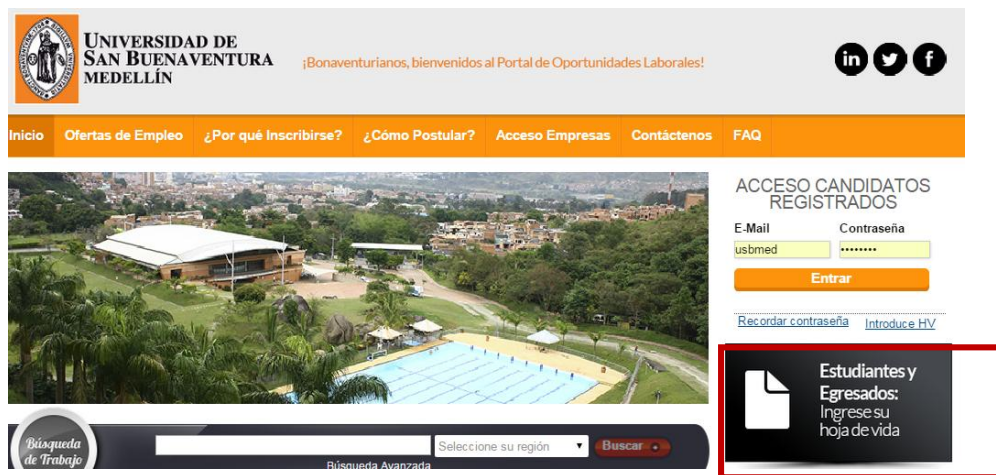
UNIVERSIDAD DE SAN BUENAVENTURA MEDELLÍN

¡Bonaventurianos, bienvenidos al Portal de Oportunidades Laborales!

in

Inicio | Ofertas de Empleo | ¿Por qué Inscribirse? | ¿Cómo Postular? | Acceso Empresas | Contáctenos | FAQ

ACCESO CANDIDATOS REGISTRADOS

E-Mail
usbmed

Contraseña
••••••••

Entrar

Recordar contraseña

Introduce HV

Estudiantes y Egresados: Ingrese su hoja de vida

Búsqueda de Trabajo

Seleccione su región

Buscar

Búsqueda Avanzada